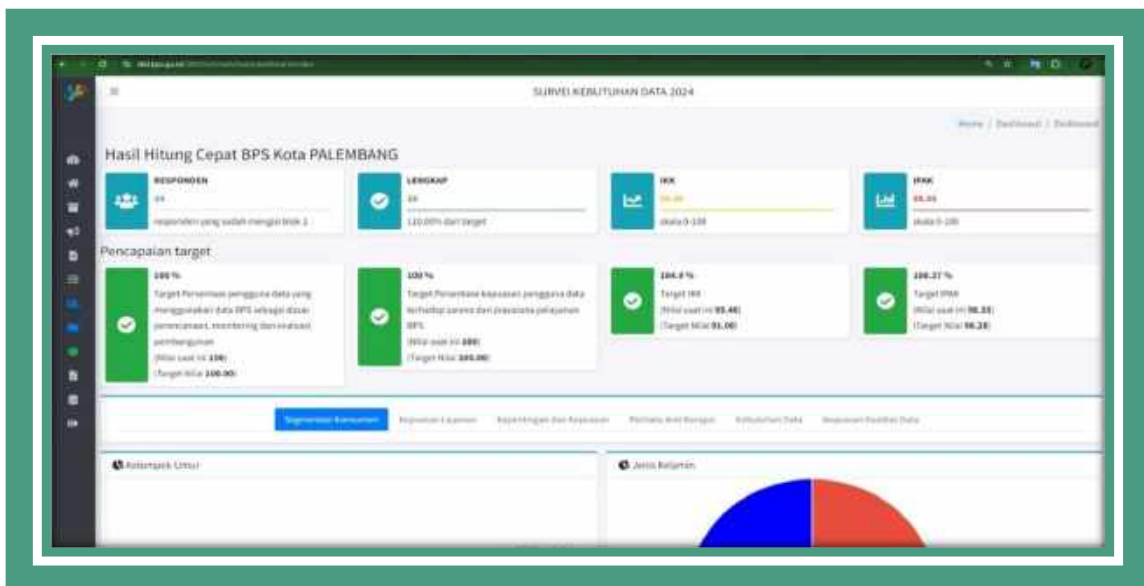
SURVEI KEBUTUHAN DATA 2024

Home / Dashboard / Dashboard

Hasil Hitung Cepat BPS Kota PALEMBANG

RESPONDEN
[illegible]
responden yang sudah mengisi blok 1

LENGKAP
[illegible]
120.00% dari target

IKK
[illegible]
skala 0-100

IPAK
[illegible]
skala 0-100

Pencapaian target

100 %
Target Persentase pengguna data yang menggunakan data BPS sebagai dasar perencanaan, monitoring dan evaluasi pembangunan
(Nilai saat ini 100)
(Target Nilai 100.00)

100 %
Target Persentase kepuasan pengguna data terhadap sarana dan prasarana pelayanan BPS
(Nilai saat ini 100)
(Target Nilai 100.00)

104.8 %
Target IKK
(Nilai saat ini 95.46)
(Target Nilai 91.00)

100.37 %
Target IPAK
(Nilai saat ini 98.33)
(Target Nilai 98.28)

Segmentasi Konsumen | Kepuasan Layanan | Kepentingan dan Kepuasan | Perilaku Anti Korupsi | Kebutuhan Data | Kepuasan Kualitas Data

Kelompok Umur

Jenis Kelamin